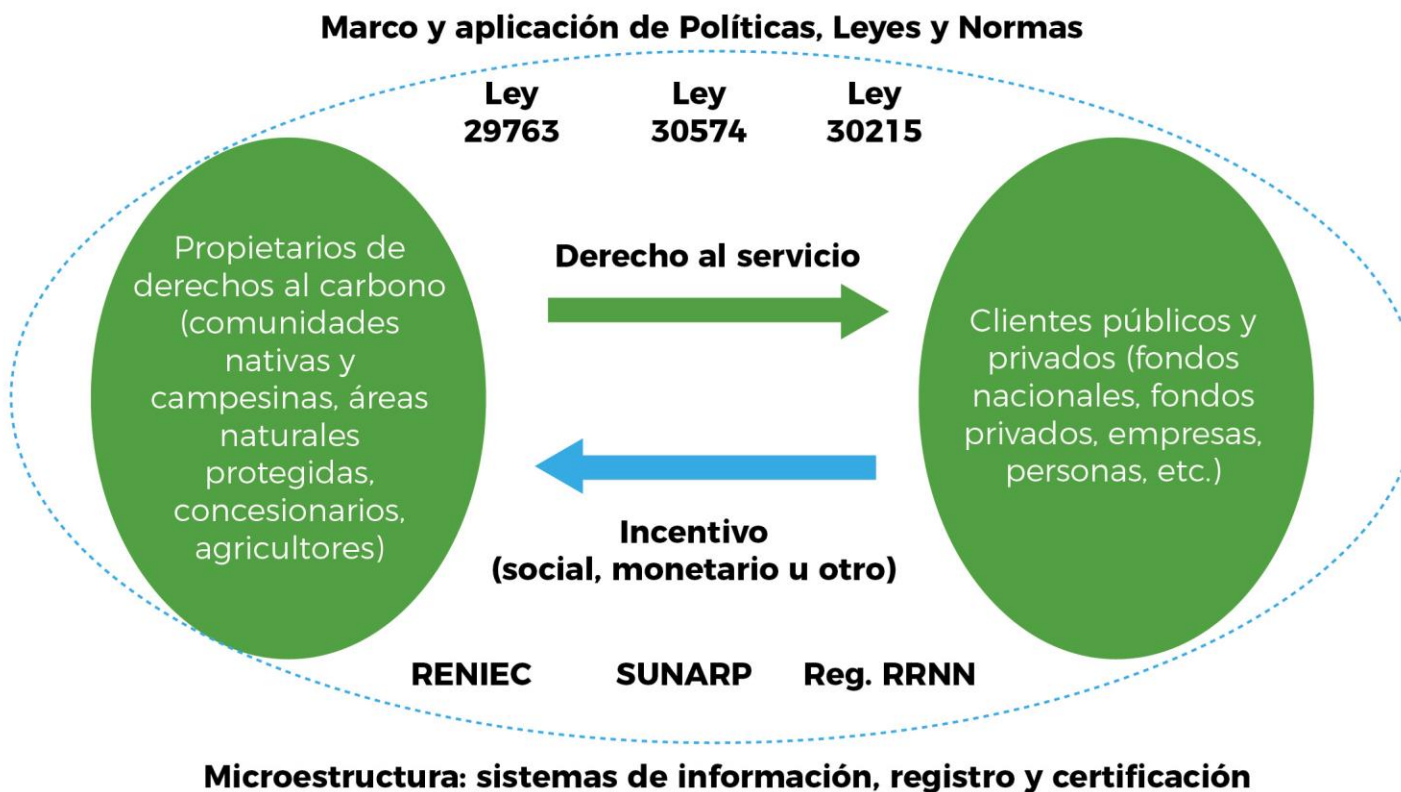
Marco y aplicación de Políticas, Leyes y Normas

Ley 29763

Ley 30574

Ley 30215

Propietarios de derechos al carbono (comunidades nativas y campesinas, áreas naturales protegidas, concesionarios, agricultores)

Derecho al servicio

Clientes públicos y privados (fondos nacionales, fondos privados, empresas, personas, etc.)

Incentivo (social, monetario u otro)

RENIEC

SUNARP

Reg. RRNN

Microestructura: sistemas de información, registro y certificación